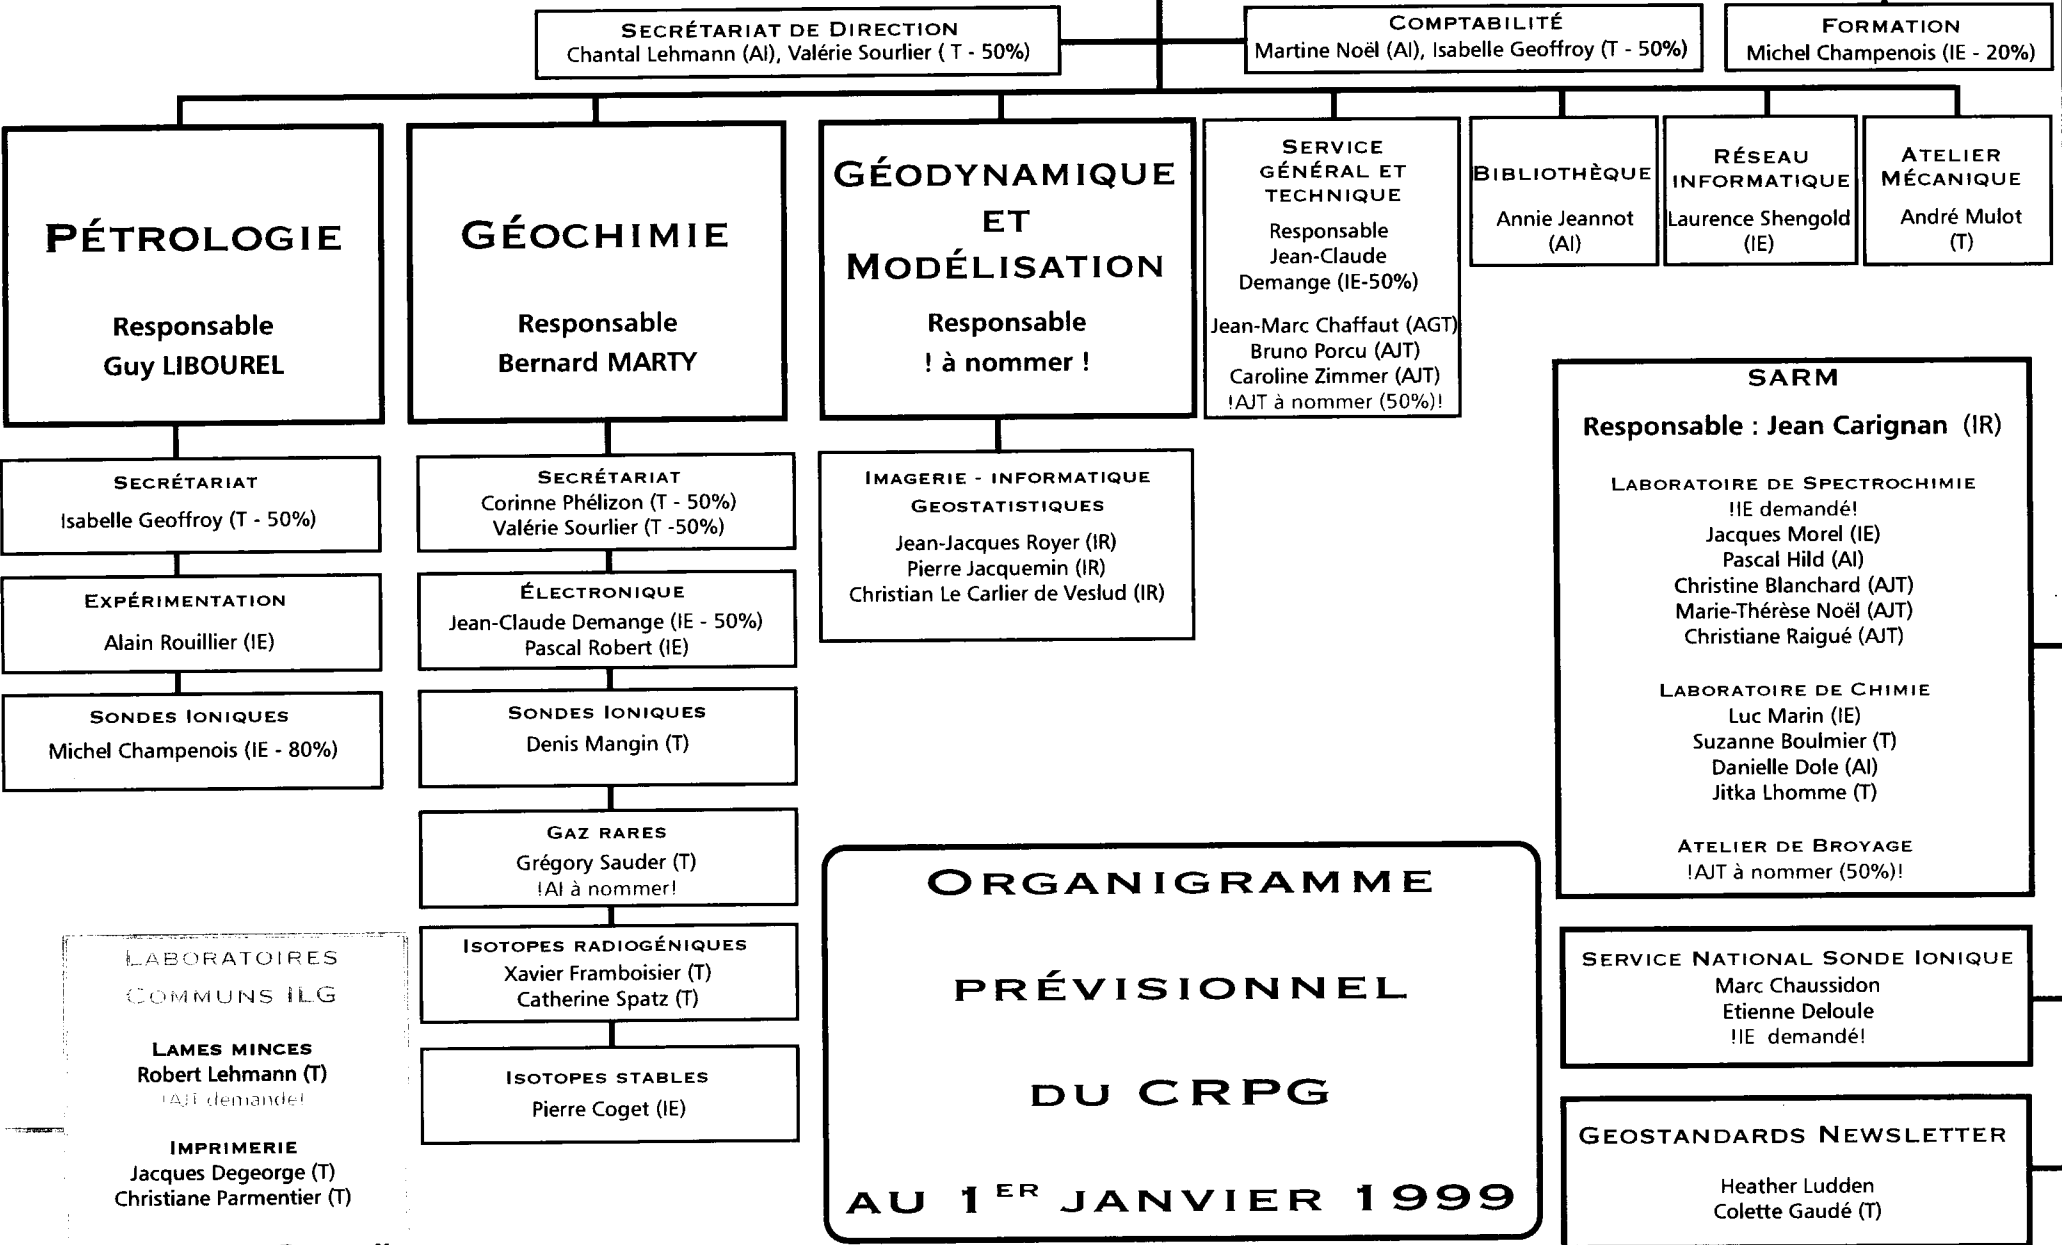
SECRÉTARIAT DE DIRECTION
Chantal Lehmann (AI), Valérie Sourlier ( T - 50%)

COMPTABILITÉ
Martine Noël (AI), Isabelle Geoffroy (T - 50%)

FORMATION
Michel Champenois (IE - 20%)

PÉTROLOGIE

Responsable
Guy LIBOUREL

GÉOCHIMIE

Responsable
Bernard MARTY

GÉODYNAMIQUE ET MODÉLISATION

Responsable
! à nommer !

SERVICE GÉNÉRAL ET TECHNIQUE
Responsable
Jean-Claude Demange (IE-50%)

Jean-Marc Chaffaut (AGT)
Bruno Porcu (AJT)
Caroline Zimmer (AJT)
!AJT à nommer (50%)!

BIBLIOTHÈQUE
Annie Jeannot (AI)

RÉSEAU INFORMATIQUE
Laurence Shengold (IE)

ATELIER MÉCANIQUE
André Mulot (T)

SECRÉTARIAT
Isabelle Geoffroy (T - 50%)

EXPÉRIMENTATION
Alain Rouillier (IE)

SONDES IONIQUES
Michel Champenois (IE - 80%)

SECRÉTARIAT
Corinne Phélizon (T - 50%)
Valérie Sourlier (T -50%)

ÉLECTRONIQUE
Jean-Claude Demange (IE - 50%)
Pascal Robert (IE)

SONDES IONIQUES
Denis Mangin (T)

GAZ RARES
Grégory Sauder (T)
!AI à nommer!

ISOTOPES RADIOGÉNIQUES
Xavier Framboisier (T)
Catherine Spatz (T)

ISOTOPES STABLES
Pierre Coget (IE)

IMAGERIE - INFORMATIQUE GEOSTATISTIQUES
Jean-Jacques Royer (IR)
Pierre Jacquemin (IR)
Christian Le Carlier de Veslud (IR)

SARM
Responsable : Jean Carignan (IR)

LABORATOIRE DE SPECTROCHIMIE
!IE demandé!
Jacques Morel (IE)
Pascal Hild (AI)
Christine Blanchard (AJT)
Marie-Thérèse Noël (AJT)
Christiane Raigué (AJT)

LABORATOIRE DE CHIMIE
Luc Marin (IE)
Suzanne Boulmier (T)
Danielle Dole (AI)
Jitka Lhomme (T)

ATELIER DE BROYAGE
!AJT à nommer (50%)!

LABORATOIRES COMMUNS ILG

LAMES MINCES
Robert Lehmann (T)
!AJT demandé!

IMPRIMERIE
Jacques Degeorge (T)
Christiane Parmentier (T)

ORGANIGRAMME
PRÉVISIONNEL
DU CRPG
AU 1$^{ER}$ JANVIER 1999

SERVICE NATIONAL SONDE IONIQUE
Marc Chaussidon
Etienne Deloule
!IE demandé!

GEOSTANDARDS NEWSLETTER
Heather Ludden
Colette Gaudé (T)